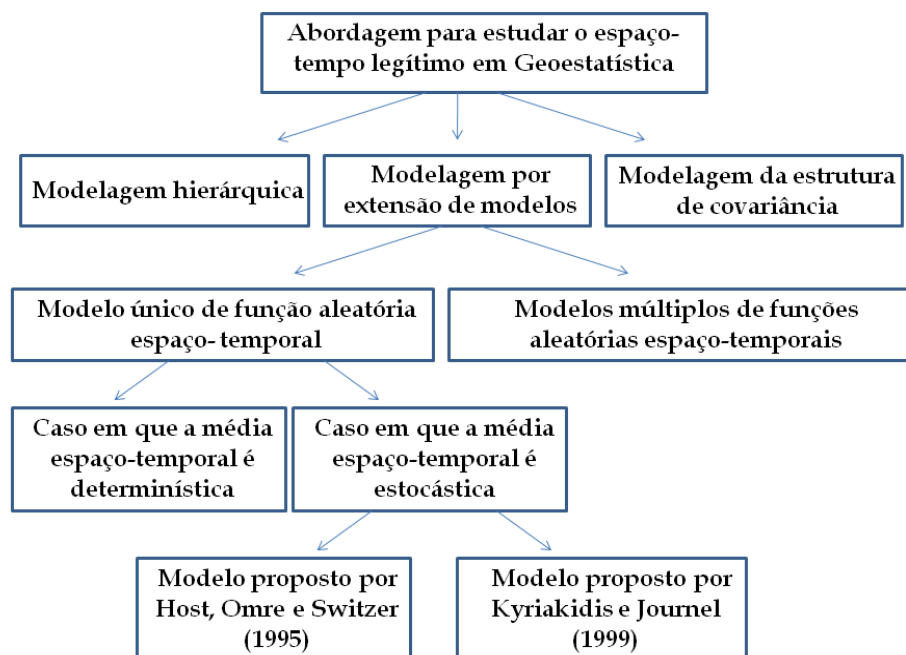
Abordagem para estudar o espaço-tempo legítimo em Geoestatística

Modelagem hierárquica

Modelagem por extensão de modelos

Modelagem da estrutura de covariância

Modelo único de função aleatória espaço- temporal

Modelos múltiplos de funções aleatórias espaço-temporais

Caso em que a média espaço-temporal é determinística

Caso em que a média espaço-temporal é estocástica

Modelo proposto por Host, Omre e Switzer (1995)

Modelo proposto por Kyriakidis e Journel (1999)